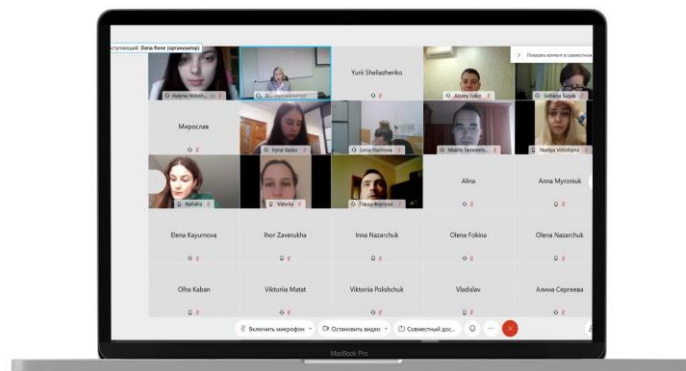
ступающий: Ilona Rone (организатор)

Показать камеры в совместном

Nadyia Voloch

Yurii Sheliazhenko

Alexey Fokin

Svitlana Sugak

Мирослав

Iryna Venko

Lesia Hadkova

Maxim Tarnovets

Nadiya Volkohina

Nataliia

Valeriia

Паша Жирунов

Alina

Anna Myroniuk

Elena Kayumova

Ihor Zavorukha

Inna Nazarchuk

Olena Fokina

Olena Nazarchuk

Olha Kaban

Viktoriia Matat

Viktoriia Polishchuk

Vladislav

Алина Сергеева

Включить микрофон

Остановить видео

Совместный дос...

MacBook Pro